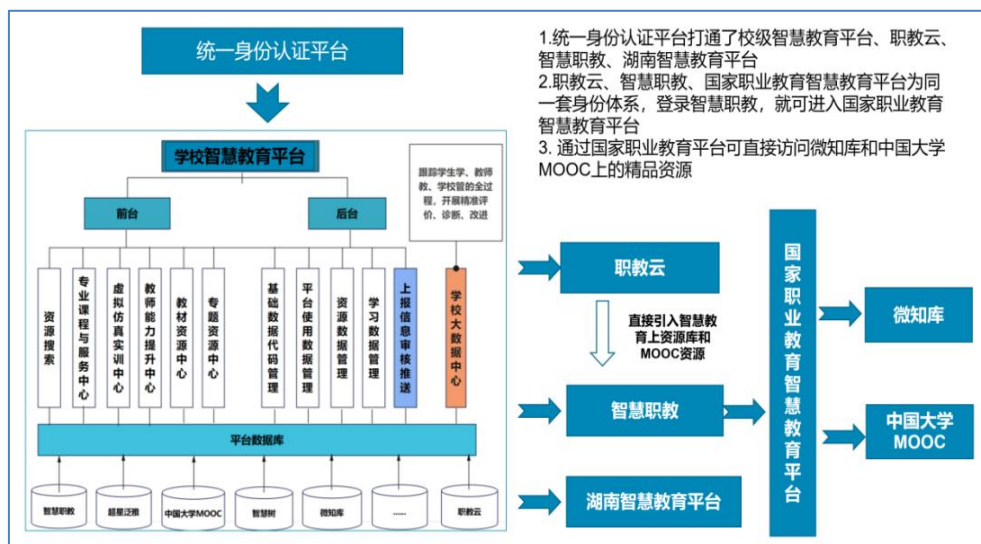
统一身份认证平台

1.统一身份认证平台打通了校级智慧教育平台、职教云、智慧职教、湖南智慧教育平台
2.职教云、智慧职教、国家职业教育智慧教育平台为同一套身份体系，登录智慧职教，就可进入国家职业教育智慧教育平台
3. 通过国家职业教育平台可直接访问微知库和中国大学MOOC上的精品资源

学校智慧教育平台

跟踪学生学、教师教、学校管的全过程，开展精准评价、诊断、改进

前台

后台

资源搜索

专业课程与服务中心

虚拟仿真实训中心

教师能力提升中心

教材资源中心

专题资源中心

基础数据代码管理

平台使用数据管理

资源数据管理

学习数据管理

上报信息审核推送

学校大数据中心

平台数据库

智慧职教

超星泛雅

中国大学MOOC

智慧树

微知库

......

职教云

职教云

直接引入智慧教育上资源库和MOOC资源

智慧职教

湖南智慧教育平台

国家职业教育智慧教育平台

微知库

中国大学MOOC